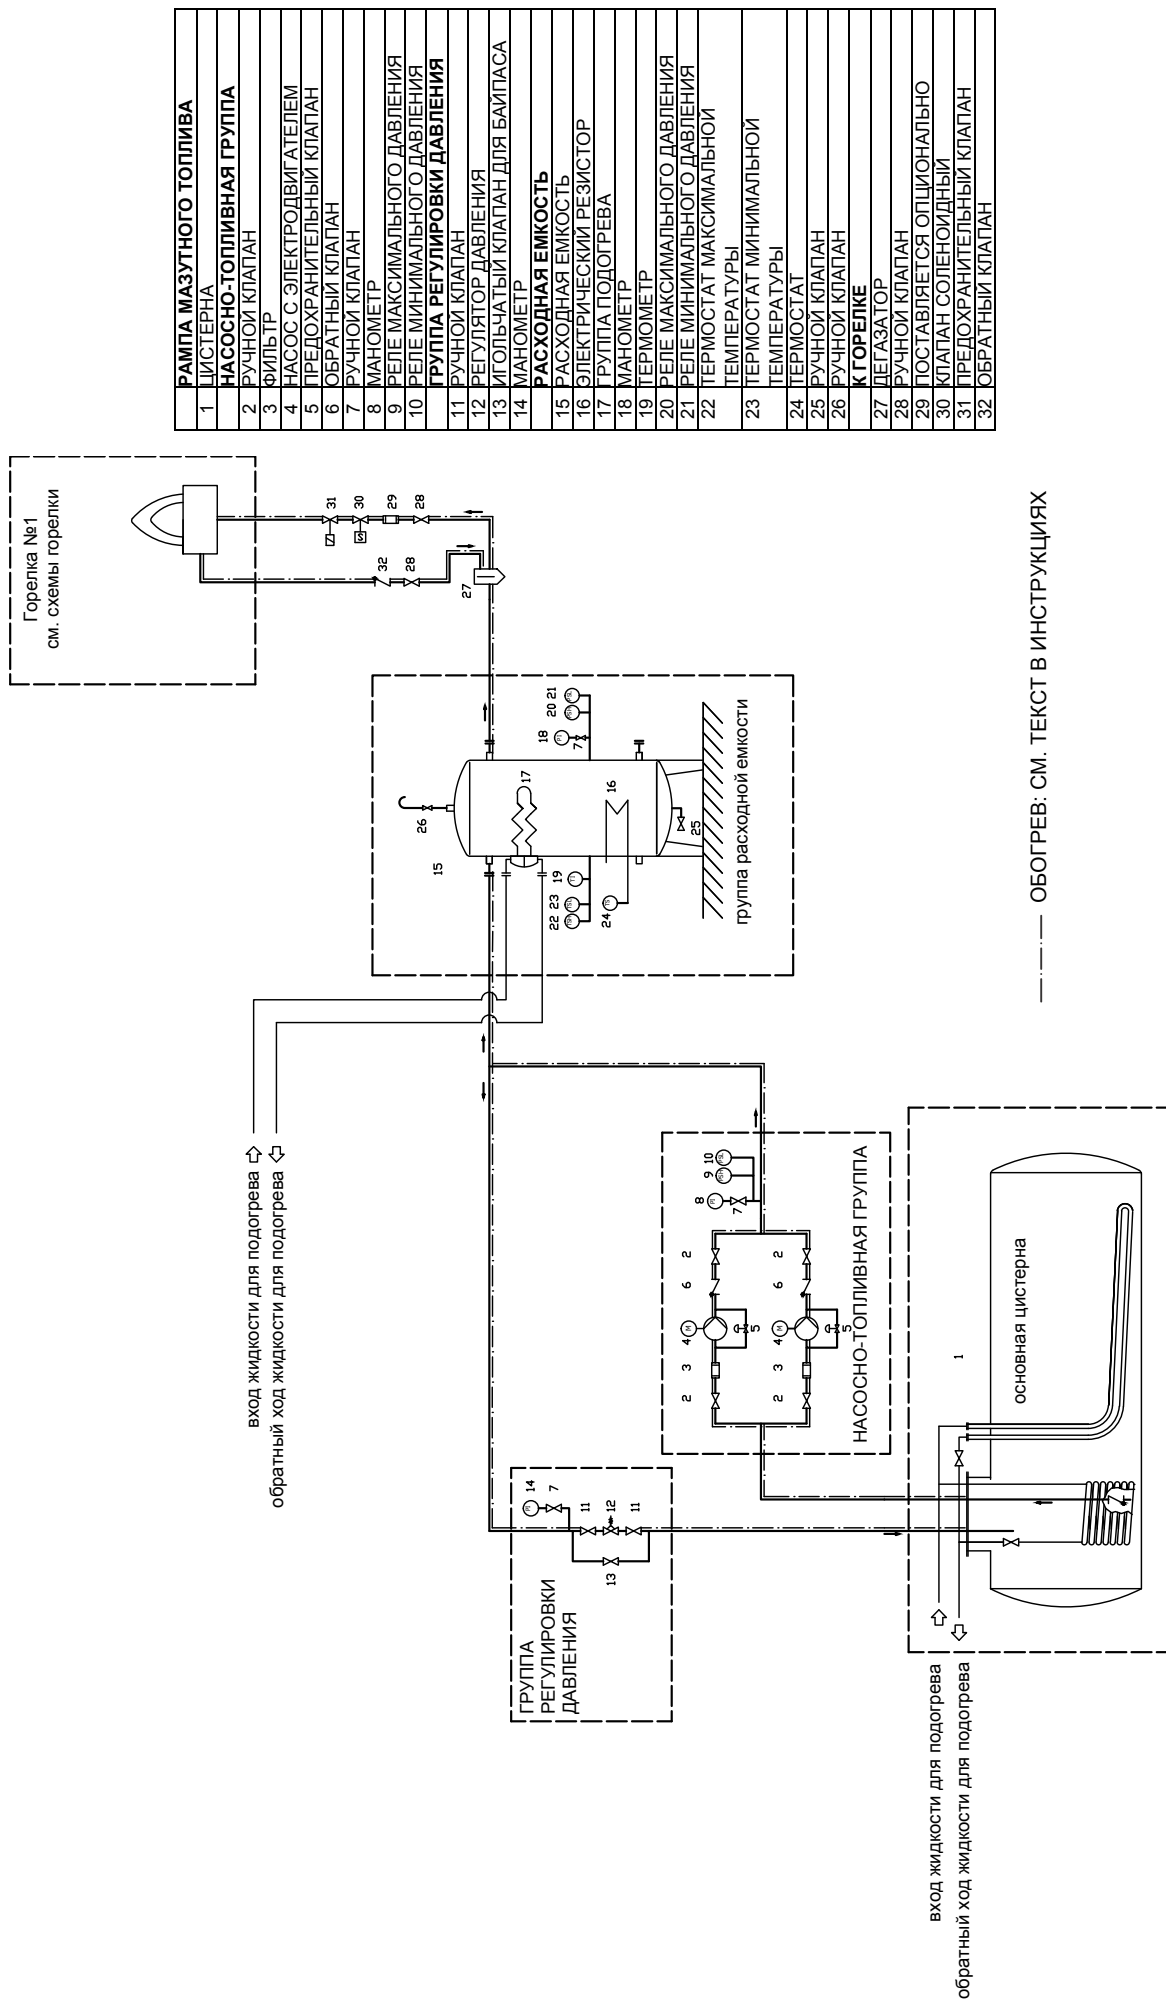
| | РАМПА МАЗУТНОГО ТОПЛИВА |
|---|---|
| 1 | ЦИСТЕРНА |
| | НАСОСНО-ТОПЛИВНАЯ ГРУППА |
| 2 | РУЧНОЙ КЛАПАН |
| 3 | ФИЛЬТР |
| 4 | НАСОС С ЭЛЕКТРОДВИГАТЕЛЕМ |
| 5 | ПРЕДОХРАНИТЕЛЬНЫЙ КЛАПАН |
| 6 | ОБРАТНЫЙ КЛАПАН |
| 7 | РУЧНОЙ КЛАПАН |
| 8 | МАНОМЕТР |
| 9 | РЕЛЕ МАКСИМАЛЬНОГО ДАВЛЕНИЯ |
| 10 | РЕЛЕ МИНИМАЛЬНОГО ДАВЛЕНИЯ |
| | ГРУППА РЕГУЛИРОВКИ ДАВЛЕНИЯ |
| 11 | РУЧНОЙ КЛАПАН |
| 12 | РЕГУЛЯТОР ДАВЛЕНИЯ |
| 13 | ИГОЛЬЧАТЫЙ КЛАПАН ДЛЯ БАЙПАСА |
| 14 | МАНОМЕТР |
| | РАСХОДНАЯ ЕМКОСТЬ |
| 15 | РАСХОДНАЯ ЕМКОСТЬ |
| 16 | ЭЛЕКТРИЧЕСКИЙ РЕЗИСТОР |
| 17 | ГРУППА ПОДОГРЕВА |
| 18 | МАНОМЕТР |
| 19 | ТЕРМОМЕТР |
| 20 | РЕЛЕ МАКСИМАЛЬНОГО ДАВЛЕНИЯ |
| 21 | РЕЛЕ МИНИМАЛЬНОГО ДАВЛЕНИЯ |
| 22 | ТЕРМОСТАТ МАКСИМАЛЬНОЙ ТЕМПЕРАТУРЫ |
| 23 | ТЕРМОСТАТ МИНИМАЛЬНОЙ ТЕМПЕРАТУРЫ |
| 24 | ТЕРМОСТАТ |
| 25 | РУЧНОЙ КЛАПАН |
| 26 | РУЧНОЙ КЛАПАН |
| | К ГОРЕЛКЕ |
| 27 | ДЕГАЗАТОР |
| 28 | РУЧНОЙ КЛАПАН |
| 29 | ПОСТАВЛЯЕТСЯ ОПЦИОНАЛЬНО |
| 30 | КЛАПАН СОЛЕНОИДНЫЙ |
| 31 | ПРЕДОХРАНИТЕЛЬНЫЙ КЛАПАН |
| 32 | ОБРАТНЫЙ КЛАПАН |

Горелка №1
см. схемы горелки

31 30 29 28 32 28 27

15 26 17 16 25 18 7 20 21 22 23 19 24

группа расходной емкости

вход жидкости для подогрева
обратный ход жидкости для подогрева

8 9 10 7 2 6 2 4 5 3 2 6 2 4 5 3 2

НАСОСНО-ТОПЛИВНАЯ ГРУППА

14 7 11 12 11 13

ГРУППА РЕГУЛИРОВКИ ДАВЛЕНИЯ

1

основная цистерна

вход жидкости для подогрева
обратный ход жидкости для подогрева

ОБОГРЕВ: СМ. ТЕКСТ В ИНСТРУКЦИЯХ